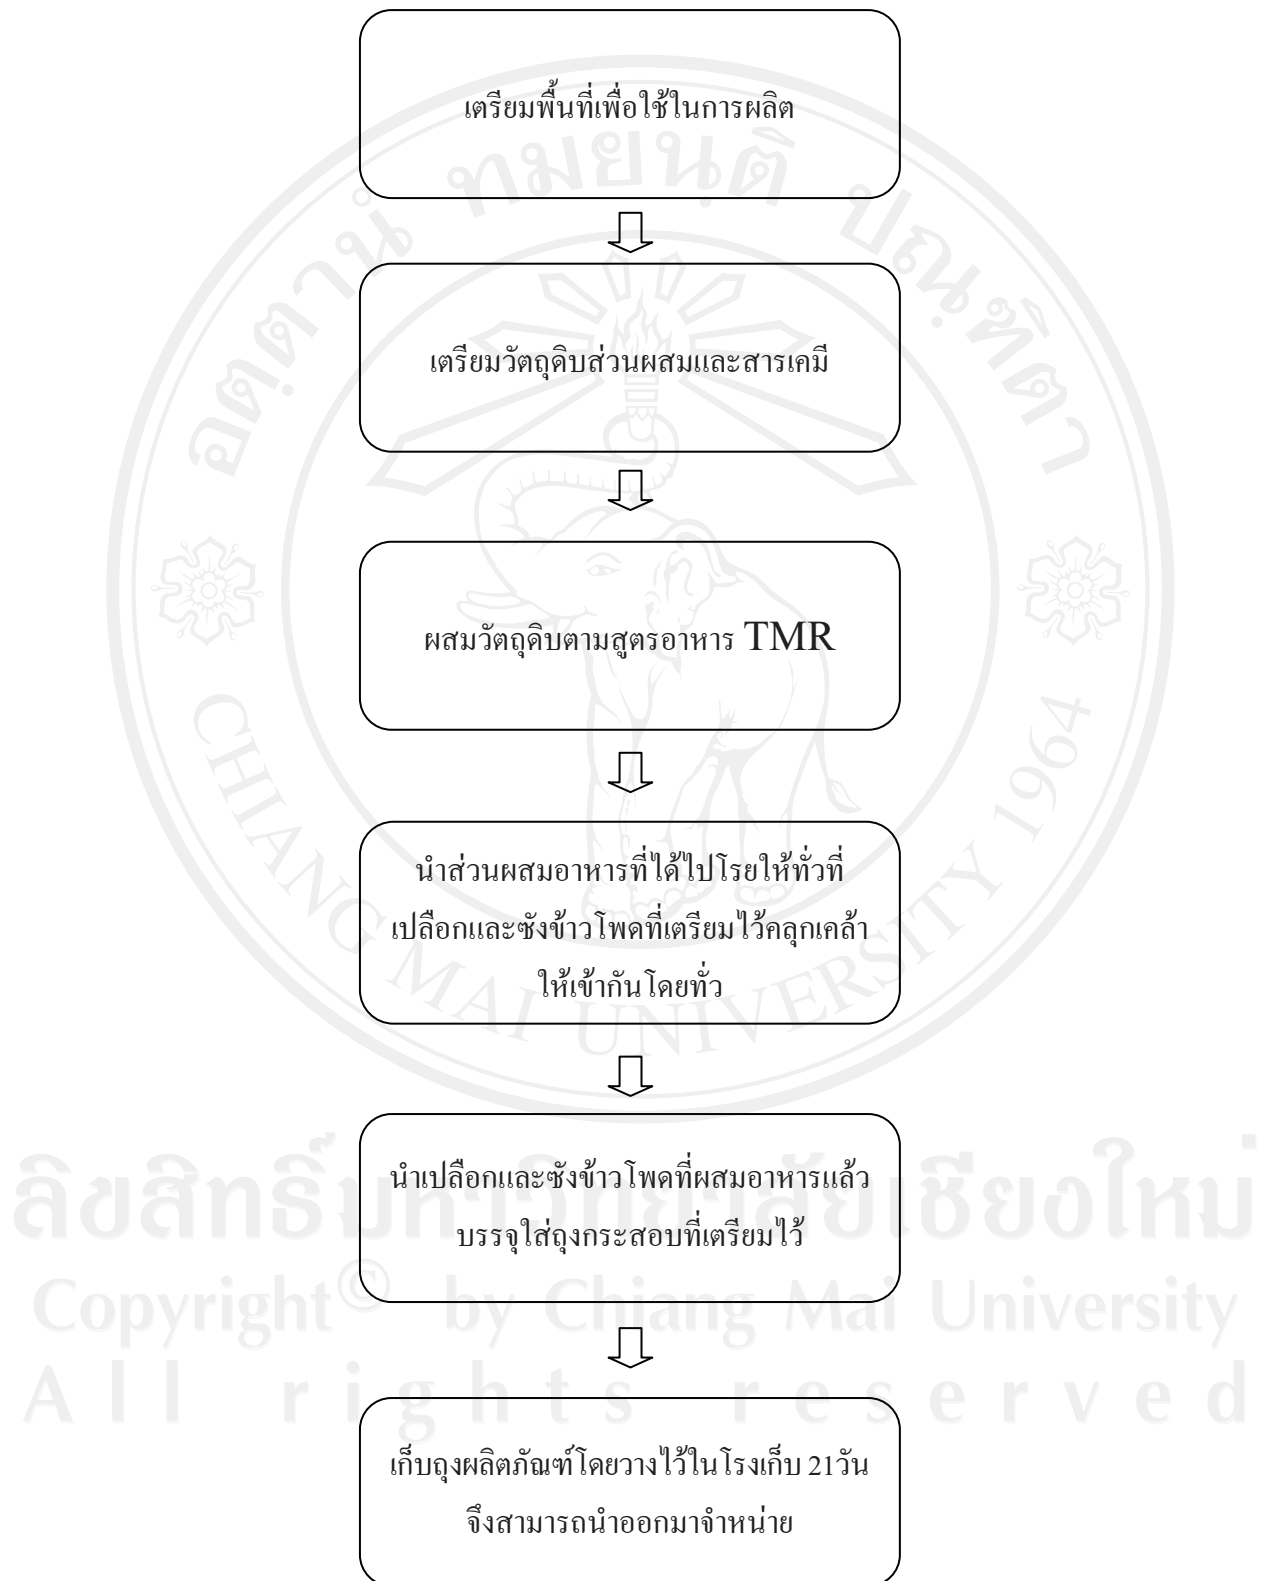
เตรียมพื้นที่เพื่อใช้ในการผลิต

เตรียมวัตถุดิบส่วนผสมและสารเคมี

ผสมวัตถุดิบตามสูตรอาหาร TMR

นำส่วนผสมอาหารที่ได้ไปโรยให้ทั่วที่เปลือกและซังข้าวโพดที่เตรียมไว้คลุกเคล้าให้เข้ากันโดยทั่ว

นำเปลือกและซังข้าวโพดที่ผสมอาหารแล้วบรรจุใส่ถุงกระสอบที่เตรียมไว้

เก็บถุงผลิตภัณฑ์โดยวางไว้ในโรงเก็บ 21วัน จึงสามารถนำออกมาจำหน่าย

ลิขสิทธิ์มหาวิทยาลัยเชียงใหม่
Copyright© by Chiang Mai University
All rights reserved